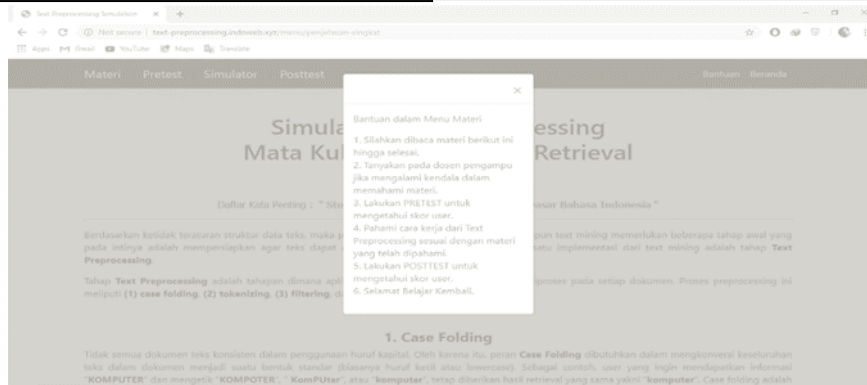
Text Preprocessing Simulation ×

Not secure | text-preprocessing.indoweb.xyz/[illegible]

Apps Gmail YouTube Maps Translate

Materi Pretest Simulator Posttest

Bantuan Beranda

Simula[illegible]essing
Mata Kul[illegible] Retrieval

Daftar Kata Penting : "St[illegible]asar Bahasa Indonesia"

Berdasarkan ketidak teraturan struktur data teks, maka p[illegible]pun text mining memerlukan beberapa tahap awal yang pada intinya adalah mempersiapkan agar teks dapat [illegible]atu implementasi dari text mining adalah tahap Text Preprocessing.

Tahap Text Preprocessing adalah tahapan dimana apli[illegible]gunaan pada setiap dokumen. Proses preprocessing ini meliputi (1) case folding, (2) tokenizing, (3) filtering, d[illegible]

×

Bantuan dalam Menu Materi

1. Silahkan dibaca materi berikut ini hingga selesai.
2. Tanyakan pada dosen pengampu jika mengalami kendala dalam memahami materi.
3. Lakukan PRETEST untuk mengetahui skor user.
4. Pahami cara kerja dari Text Preprocessing sesuai dengan materi yang telah dipahami.
5. Lakukan POSTTEST untuk mengetahui skor user.
6. Selamat Belajar Kembali.

1. Case Folding

Tidak semua dokumen teks konsisten dalam penggunaan huruf kapital. Oleh karena itu, peran Case Folding dibutuhkan dalam mengkonversi keseluruhan teks dalam dokumen menjadi suatu bentuk standar (biasanya huruf kecil atau lowercase). Sebagai contoh, user yang ingin mendapatkan informasi "KOMPUTER" dan mengetik "KOMPOTER", "KomPUter", atau "komputer", tetap diberikan hasil retrieval yang sama yakni "komputer". Case folding adalah